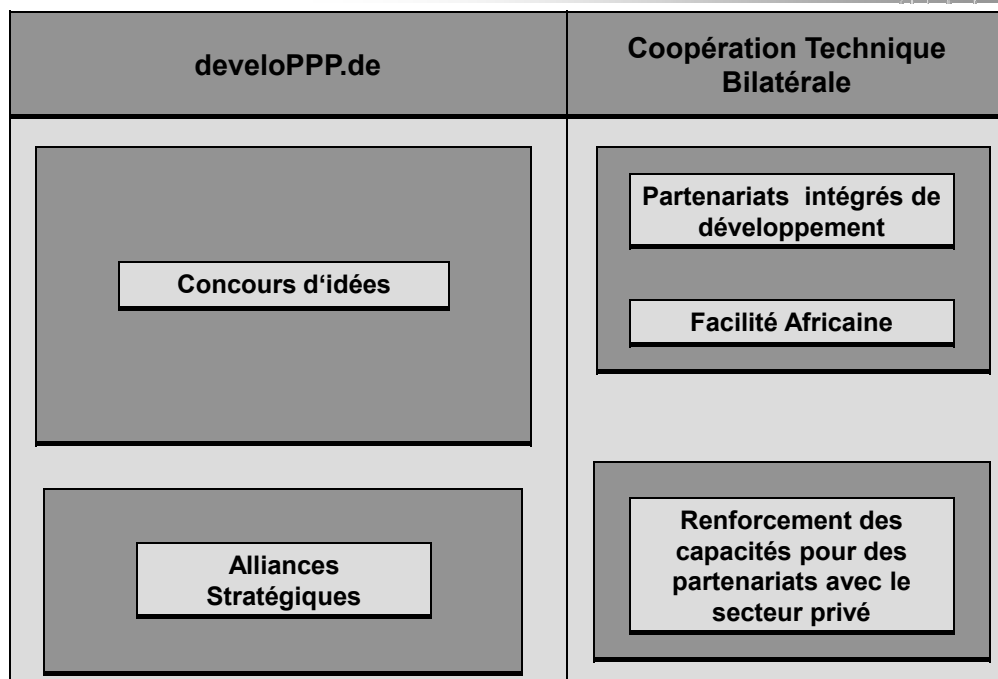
| develoPPP.de | Coopération Technique Bilatérale |
|---|---|
| Concours d'idées | Partenariats intégrés de développement |
| | Facilité Africaine |
| Alliances Stratégiques | Renforcement des capacités pour des partenariats avec le secteur privé |